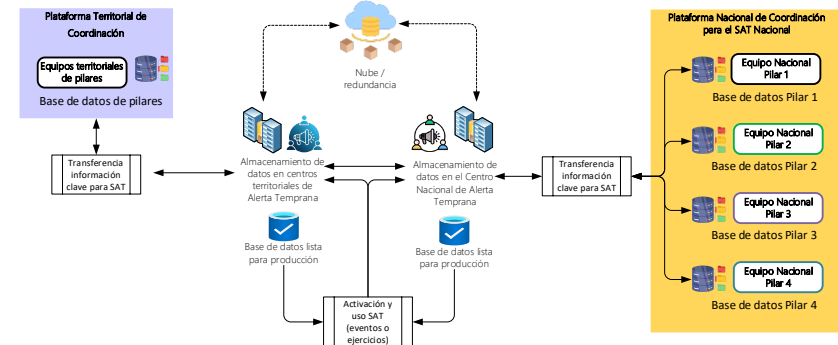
Plataforma Territorial de Coordinación

Equipos territoriales de pilares

Base de datos de pilares

Nube / redundancia

Plataforma Nacional de Coordinación para el SAT Nacional

Equipo Nacional Pilar 1

Base de datos Pilar 1

Equipo Nacional Pilar 2

Base de datos Pilar 2

Equipo Nacional Pilar 3

Base de datos Pilar 3

Equipo Nacional Pilar 4

Base de datos Pilar 4

Transferencia información clave para SAT

Almacenamiento de datos en centros territoriales de Alerta Temprana

Almacenamiento de datos en el Centro Nacional de Alerta Temprana

Transferencia información clave para SAT

Base de datos lista para producción

Base de datos lista para producción

Activación y uso SAT (eventos o ejercicios)